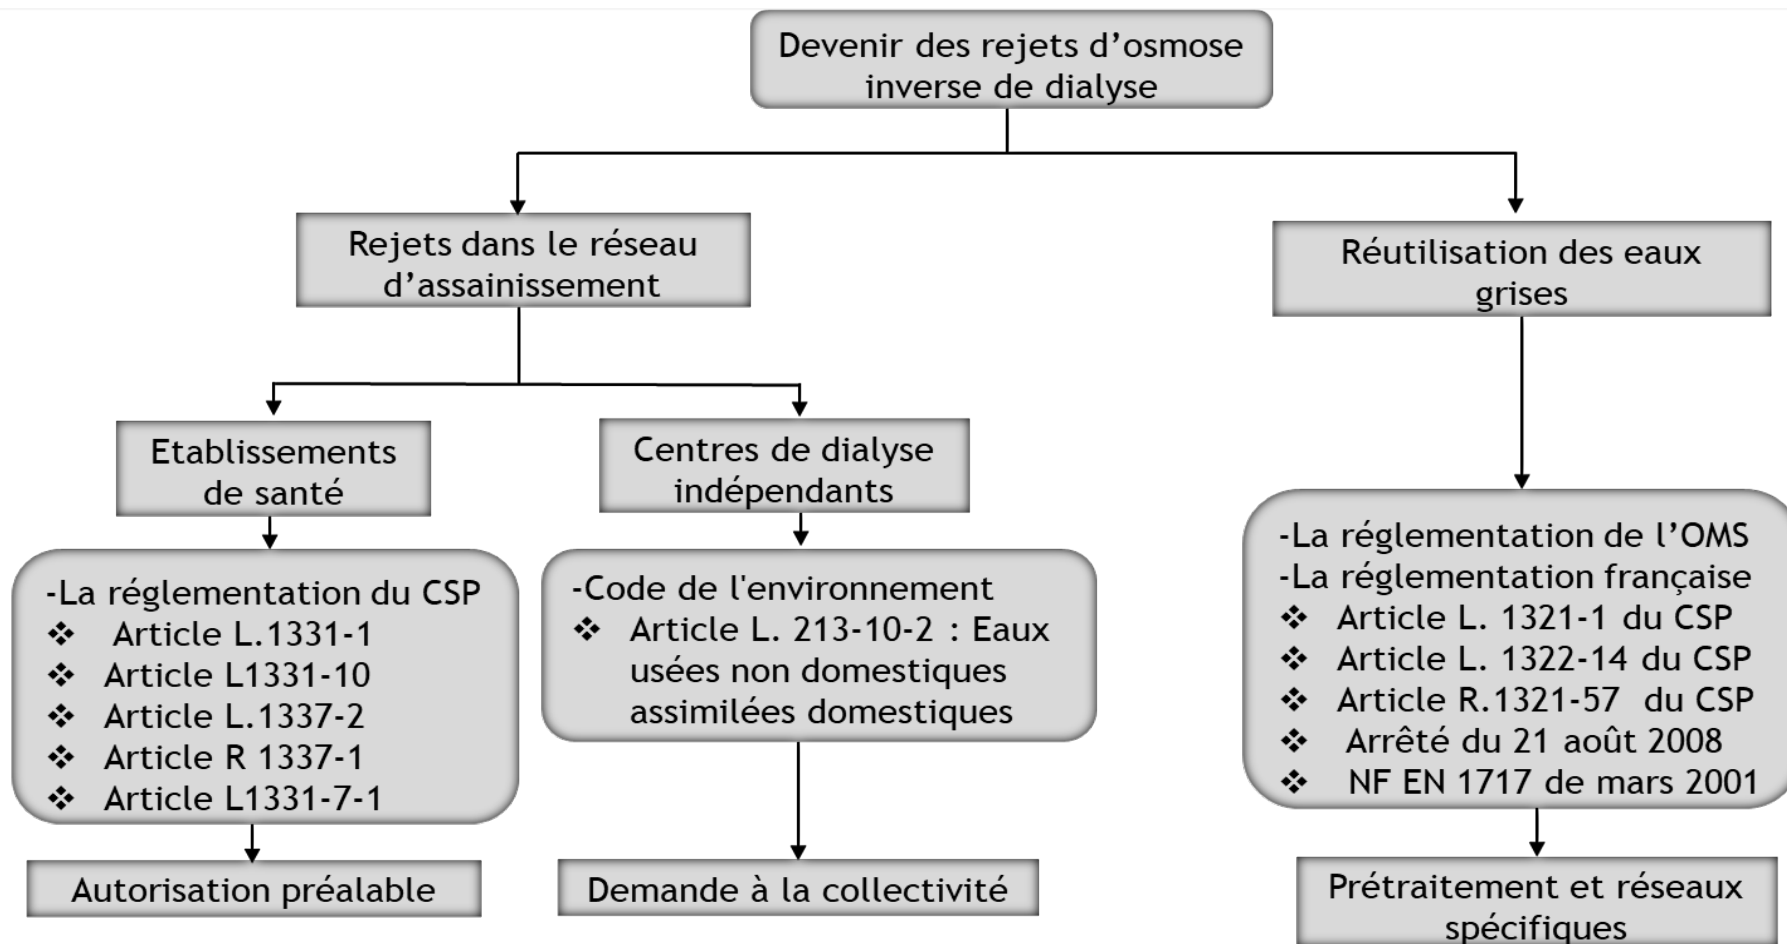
Devenir des rejets d’osmose inverse de dialyse

Rejets dans le réseau d’assainissement

Réutilisation des eaux grises

Etablissements de santé

Centres de dialyse indépendants

-La réglementation du CSP
❖ Article L.1331-1
❖ Article L1331-10
❖ Article L.1337-2
❖ Article R 1337-1
❖ Article L1331-7-1

Autorisation préalable

-Code de l'environnement
❖ Article L. 213-10-2 : Eaux usées non domestiques assimilées domestiques

Demande à la collectivité

-La réglementation de l’OMS
-La réglementation française
❖ Article L. 1321-1 du CSP
❖ Article L. 1322-14 du CSP
❖ Article R.1321-57 du CSP
❖ Arrêté du 21 août 2008
❖ NF EN 1717 de mars 2001

Prétraitement et réseaux spécifiques